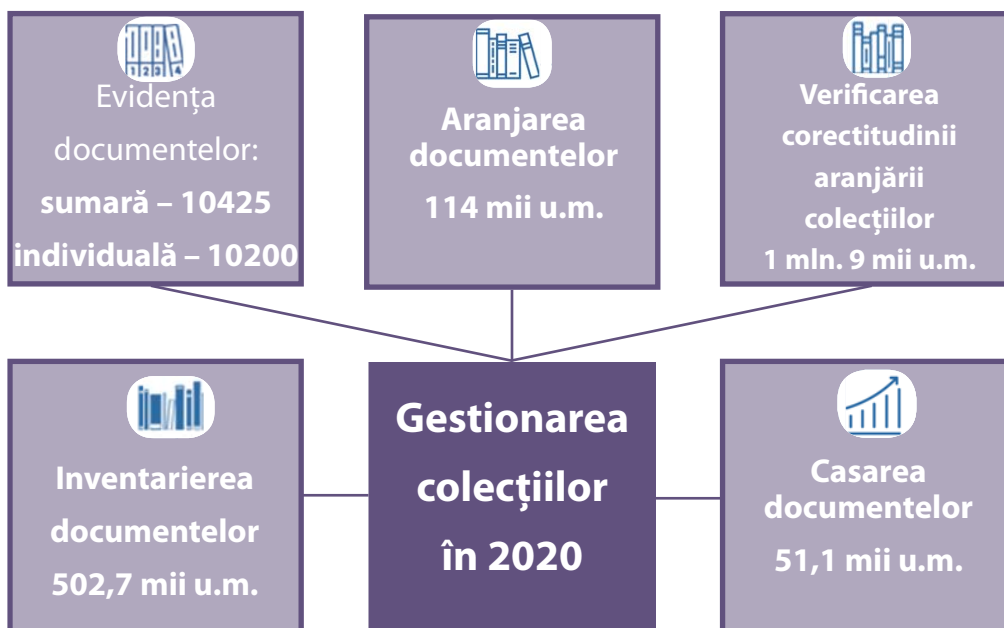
Evidența documentelor: sumară – 10425 individuală – 10200

Aranjarea documentelor 114 mii u.m.

Verificarea corectitudinii aranjării colecțiilor 1 mln. 9 mii u.m.

Inventarierea documentelor 502,7 mii u.m.

Gestionarea colecțiilor în 2020

Casarea documentelor 51,1 mii u.m.